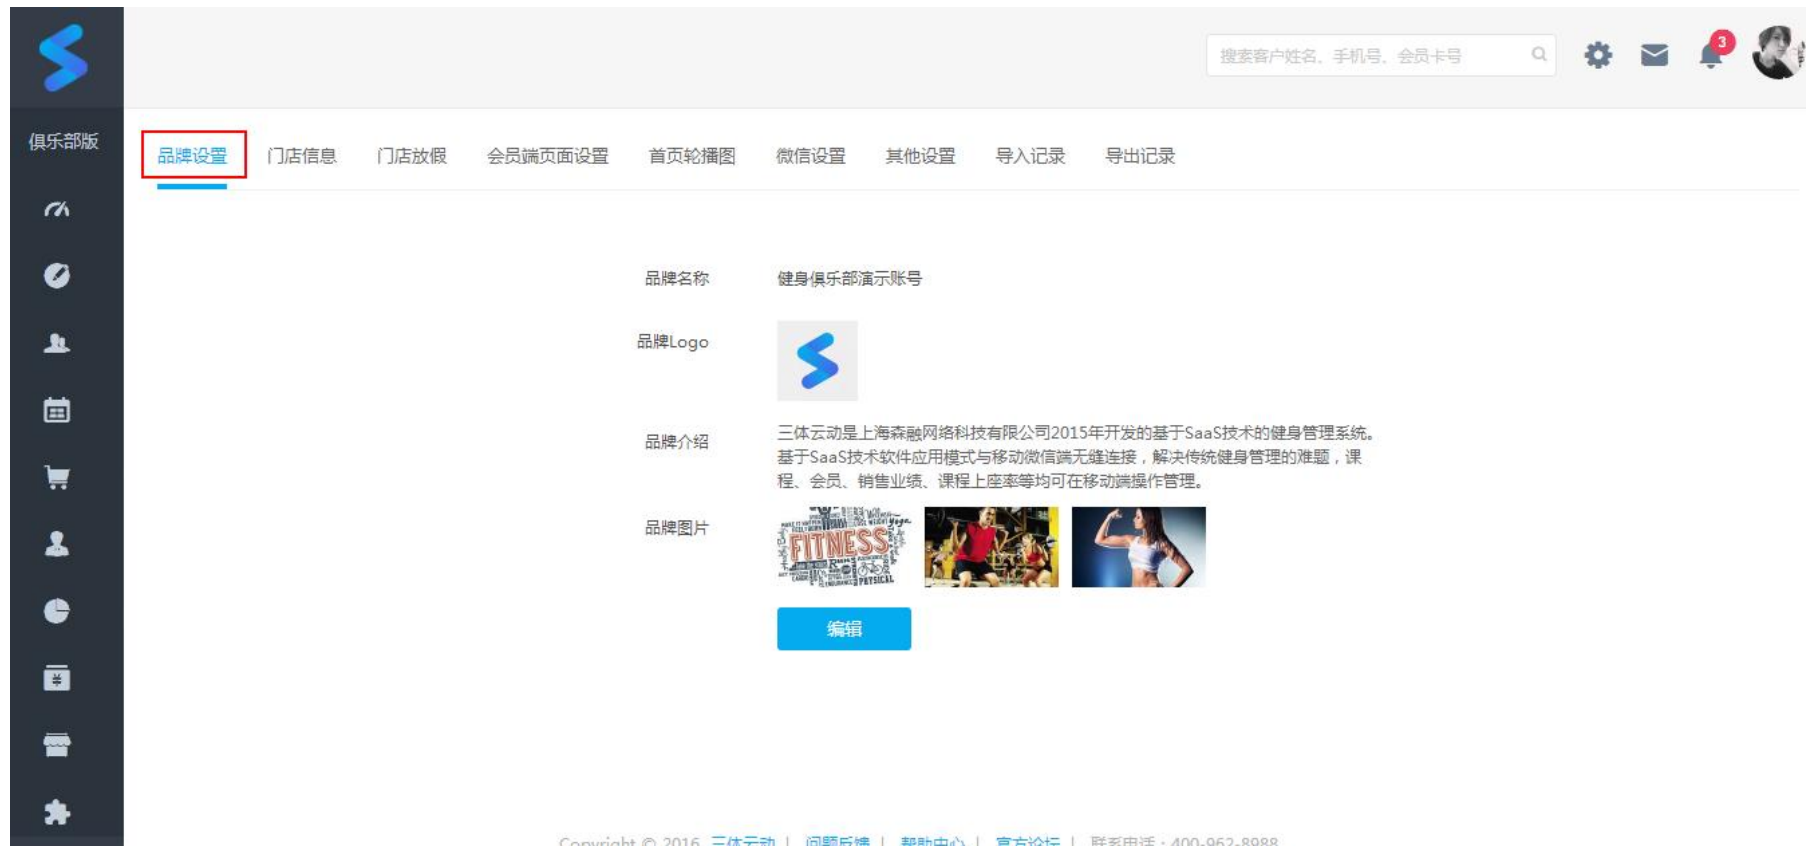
搜索客户姓名、手机号、会员卡号

3

俱乐部版

品牌设置 门店信息 门店放假 会员端页面设置 首页轮播图 微信设置 其他设置 导入记录 导出记录

品牌名称 健身俱乐部演示账号

品牌Logo

品牌介绍 三体云动是上海森融网络科技有限公司2015年开发的基于SaaS技术的健身管理系统。基于SaaS技术软件应用模式与移动微信端无缝连接，解决传统健身管理的难题，课程、会员、销售业绩、课程上座率等均可在移动端操作管理。

品牌图片

FITNESS

编辑

Copyright © 2016 三体云动 | 问题反馈 | 帮助中心 | 官方论坛 | 联系电话：400-962-8988